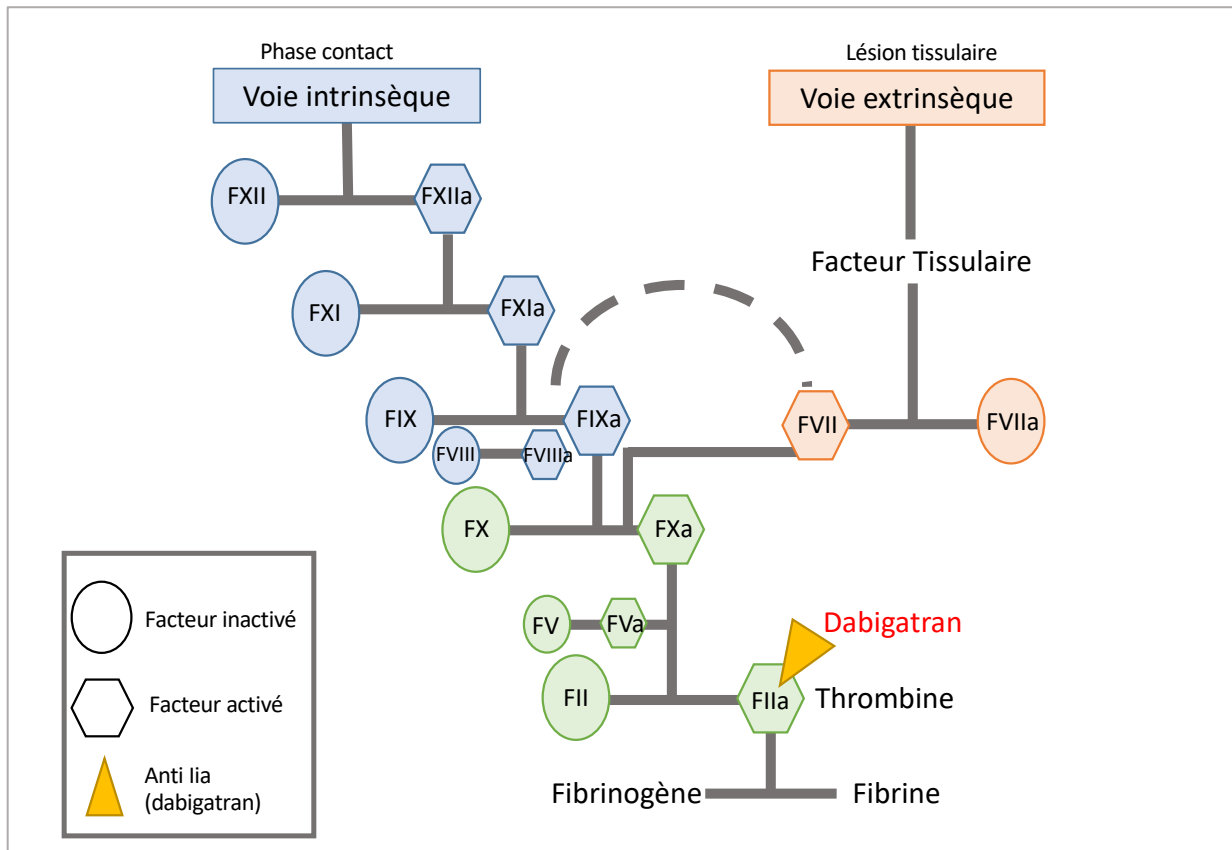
Phase contact

Voie intrinsèque

Lésion tissulaire

Voie extrinsèque

FXII

FXIIa

Facteur Tissulaire

FXI

FXIa

FIX

FIXa

FVIII

FVIIIa

FVII

FVIIa

FX

FXa

FV

FVa

Dabigatran

FII

FIIa

Thrombine

Fibrinogène

Fibrine

Facteur inactivé

Facteur activé

Anti Iia (dabigatran)